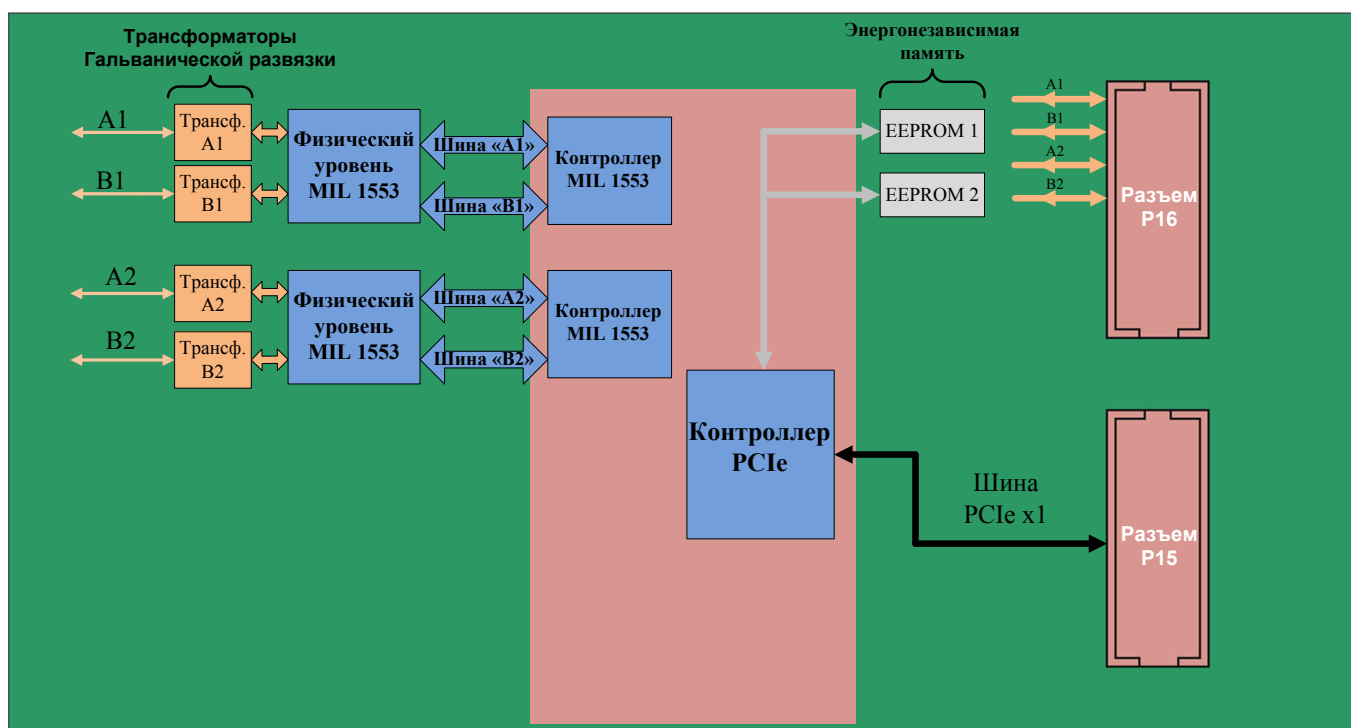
Трансформаторы Гальванической развязки

Энергонезависимая память

A1

Трансф. A1

B1

Трансф. B1

Физический уровень MIL 1553

Шина «A1»

Шина «B1»

Контроллер MIL 1553

A2

Трансф. A2

B2

Трансф. B2

Физический уровень MIL 1553

Шина «A2»

Шина «B2»

Контроллер MIL 1553

EEPROM 1

EEPROM 2

A1

B1

A2

B2

Разъем P16

Контроллер PCIe

Шина PCIe x1

Разъем P15